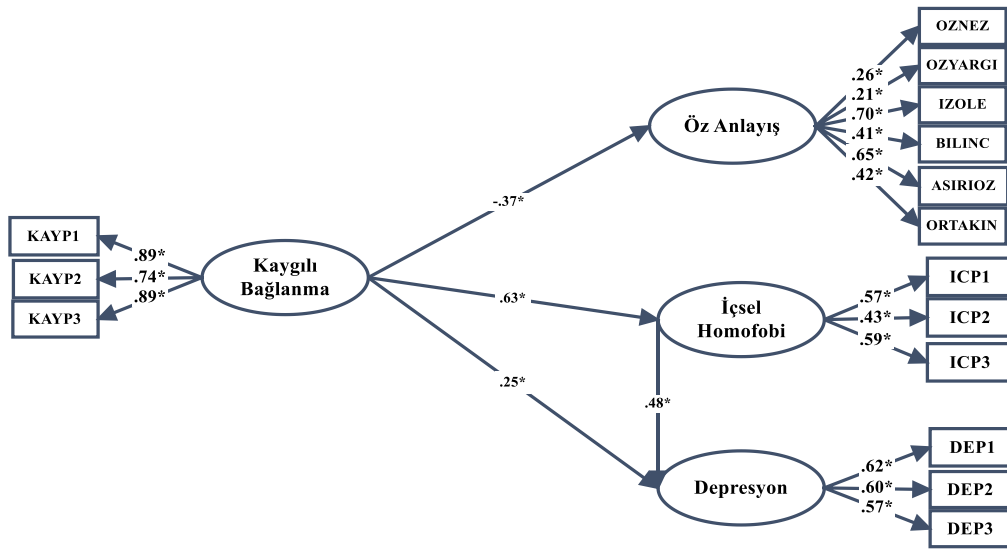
OZNEZ
OZYARGI
IZOLE
BILINC
ASIRIOZ
ORTAKIN
.26*
.21*
.70*
.41*
.65*
.42*
Öz Anlayış
-.37*
KAYP1
KAYP2
KAYP3
.89*
.74*
.89*
Kaygılı Bağlanma
.63*
İçsel Homofobi
.57*
.43*
.59*
ICP1
ICP2
ICP3
.25*
.48*
Depresyon
.62*
.60*
.57*
DEP1
DEP2
DEP3